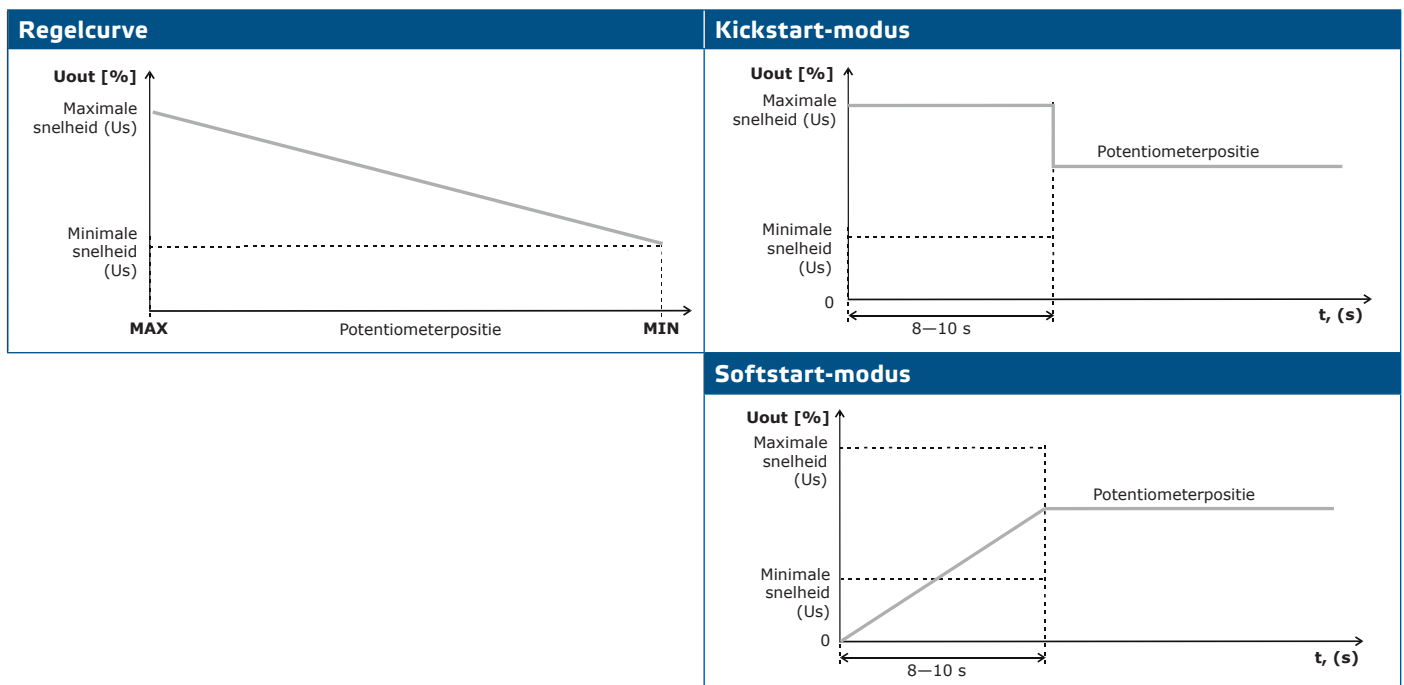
Regelcurve

Uout [%]

Maximale snelheid (Us)

Minimale snelheid (Us)

MAX

Potentiometerpositie

MIN

Kickstart-modus

Uout [%]

Maximale snelheid (Us)

Potentiometerpositie

Minimale snelheid (Us)

0

8—10 s

t, (s)

Softstart-modus

Uout [%]

Maximale snelheid (Us)

Potentiometerpositie

Minimale snelheid (Us)

0

8—10 s

t, (s)